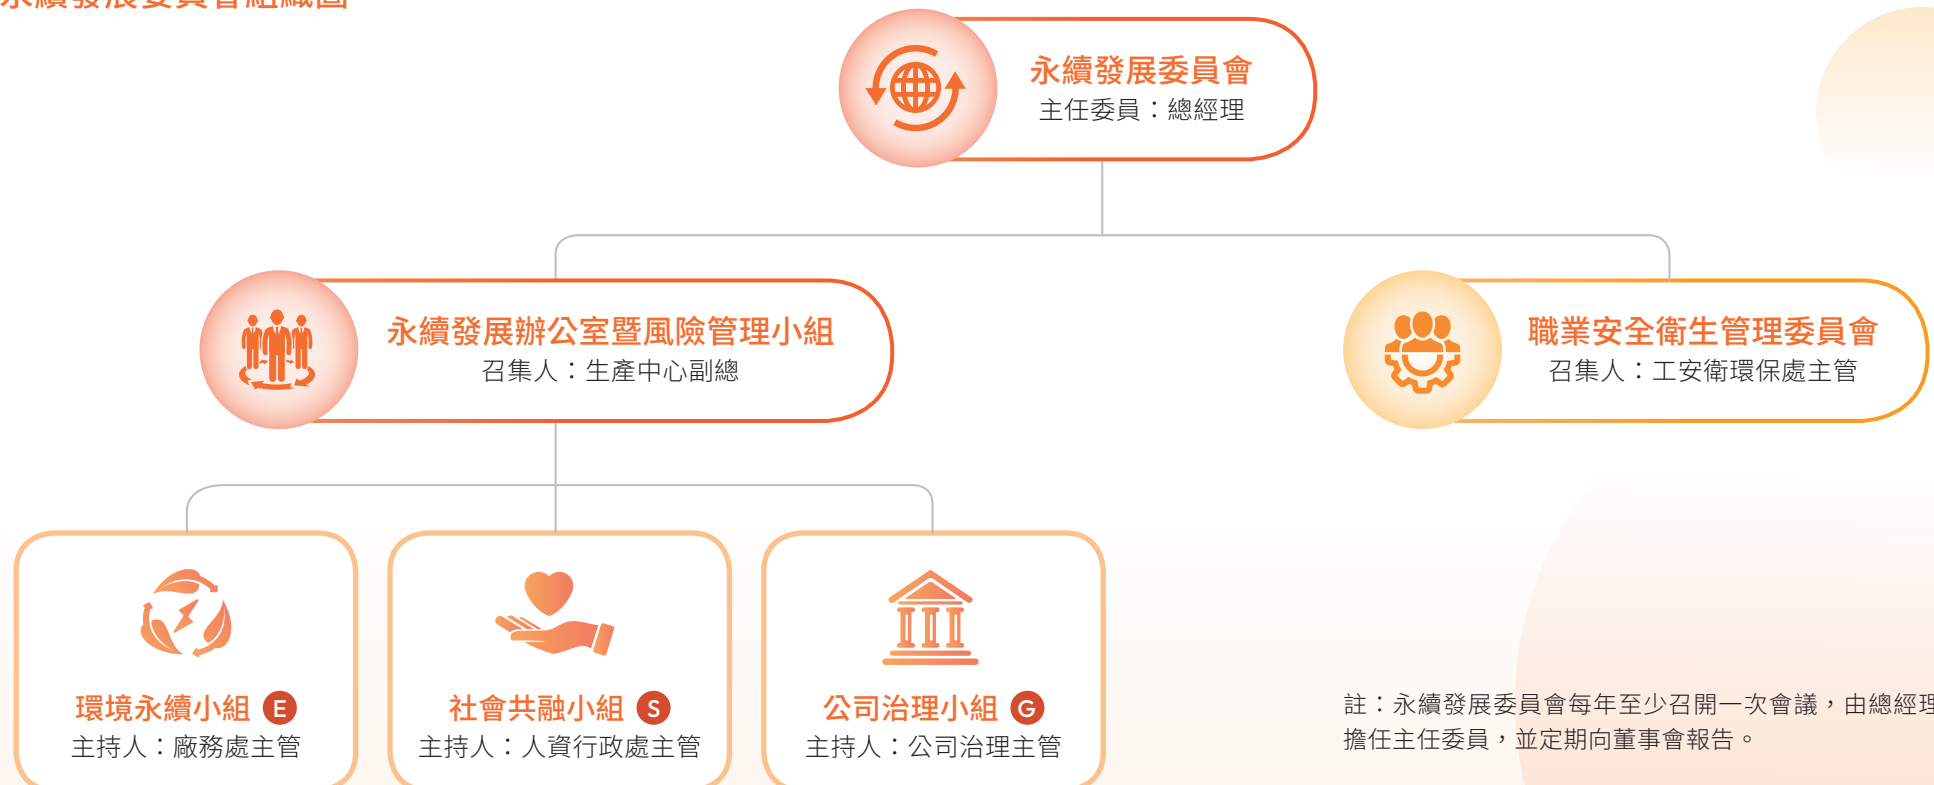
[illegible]

永續發展委員會
主任委員：總經理

永續發展辦公室暨風險管理小組
召集人：生產中心副總

職業安全衛生管理委員會
召集人：工安衛環保處主管

環境永續小組 E
主持人：廠務處主管

社會共融小組 S
主持人：人資行政處主管

公司治理小組 G
主持人：公司治理主管

註：永續發展委員會每年至少召開一次會議，由總經理擔任主任委員，並定期向董事會報告。